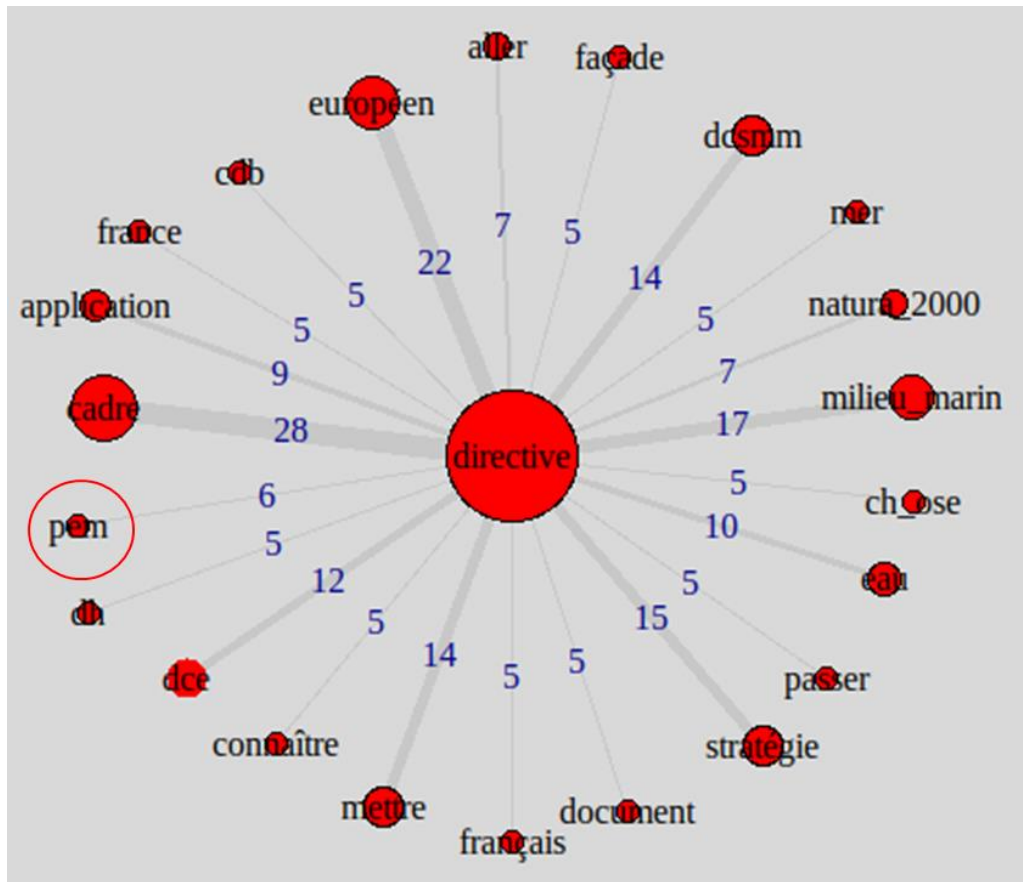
aller
façade
européen
dcsmm
cdb
mer
france
natura_2000
application
milieu_marin
cadre
directive
ch_ose
pem
eau
dh
passer
dce
stratégie
connaître
document
mettre
français
7
5
22
14
5
5
5
7
9
17
28
5
6
10
5
5
12
15
5
14
5
5